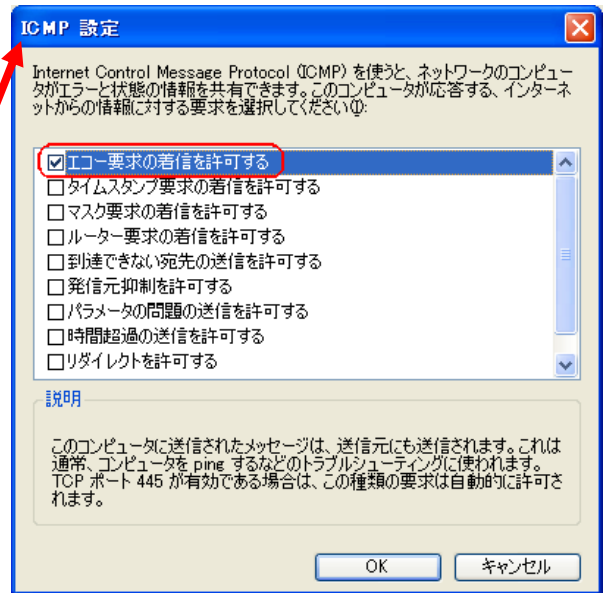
ICMP 設定

Internet Control Message Protocol (ICMP) を使うと、ネットワークのコンピュータがエラーと状態の情報を共有できます。このコンピュータが応答する、インターネットからの情報に対する要求を選択してください(I):

☑ エコー要求の着信を許可する
☐ タイムスタンプ要求の着信を許可する
☐ マスク要求の着信を許可する
☐ ルーター要求の着信を許可する
☐ 到達できない宛先の送信を許可する
☐ 発信元抑制を許可する
☐ パラメータの問題の送信を許可する
☐ 時間超過の送信を許可する
☐ リダイレクトを許可する

説明

このコンピュータに送信されたメッセージは、送信元にも送信されます。これは通常、コンピュータを ping するなどのトラブルシューティングに使われます。TCP ポート 445 が有効である場合は、この種類の要求は自動的に許可されます。

OK キャンセル